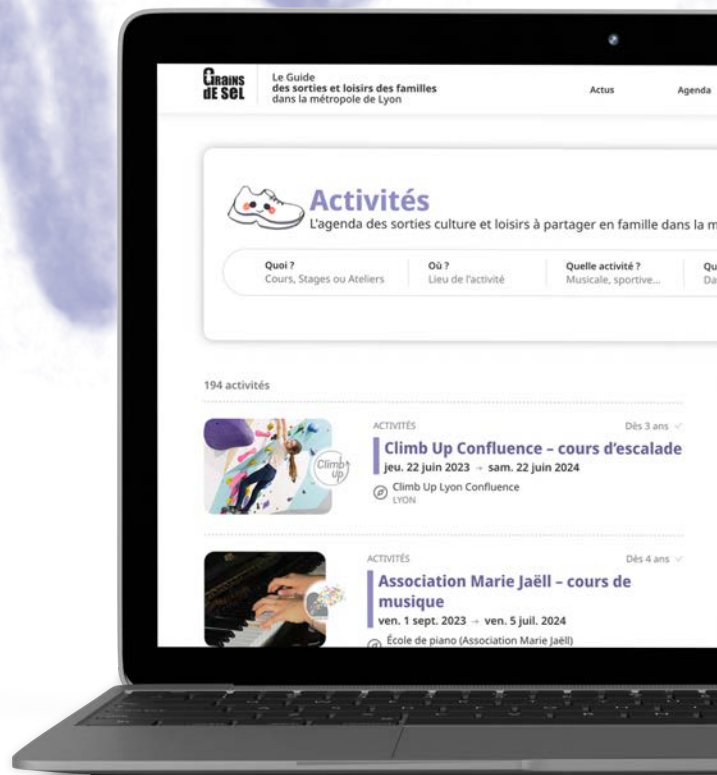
GRAINS DE SEL

Le Guide
des sorties et loisirs des familles
dans la métropole de Lyon

Actus

Agenda

Activités

L'agenda des sorties culture et loisirs à partager en famille dans la m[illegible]

Quoi ?
Cours, Stages ou Ateliers

Où ?
Lieu de l'activité

Quelle activité ?
Musicale, sportive...

Qu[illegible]
Da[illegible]

194 activités

ACTIVITÉS

Dès 3 ans

Climb Up Confluence – cours d'escalade

jeu. 22 juin 2023 → sam. 22 juin 2024

Climb Up Lyon Confluence
LYON

Climb up

ACTIVITÉS

Dès 4 ans

Association Marie Jaëll – cours de musique

ven. 1 sept. 2023 → ven. 5 juil. 2024

École de piano (Association Marie Jaëll)